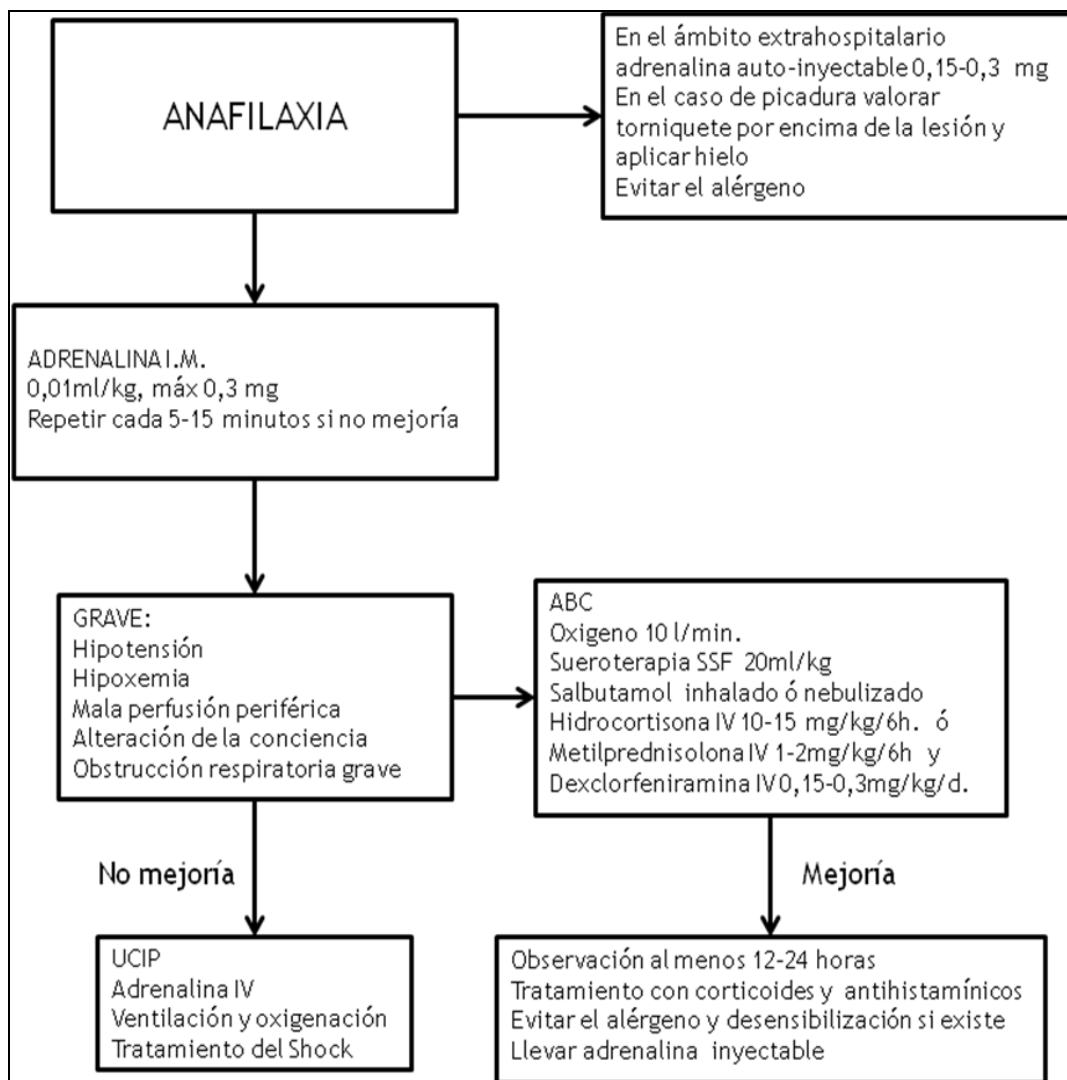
ANAFILAXIA

En el ámbito extrahospitalario adrenalina auto-inyectable 0,15-0,3 mg
En el caso de picadura valorar torniquete por encima de la lesión y aplicar hielo
Evitar el alérgeno

ADRENALINA I.M.
0,01ml/kg, máx 0,3 mg
Repetir cada 5-15 minutos si no mejoría

GRAVE:
Hipotensión
Hipoxemia
Mala perfusión periférica
Alteración de la conciencia
Obstrucción respiratoria grave

ABC
Oxigeno 10 l/min.
Sueroterapia SSF 20ml/kg
Salbutamol inhalado ó nebulizado
Hidrocortisona IV 10-15 mg/kg/6h. ó
Metilprednisolona IV 1-2mg/kg/6h y
Dexclorfeniramina IV 0,15-0,3mg/kg/d.

No mejoría

Mejoría

UCIP
Adrenalina IV
Ventilación y oxigenación
Tratamiento del Shock

Observación al menos 12-24 horas
Tratamiento con corticoides y antihistamínicos
Evitar el alérgeno y desensibilización si existe
Llevar adrenalina inyectable